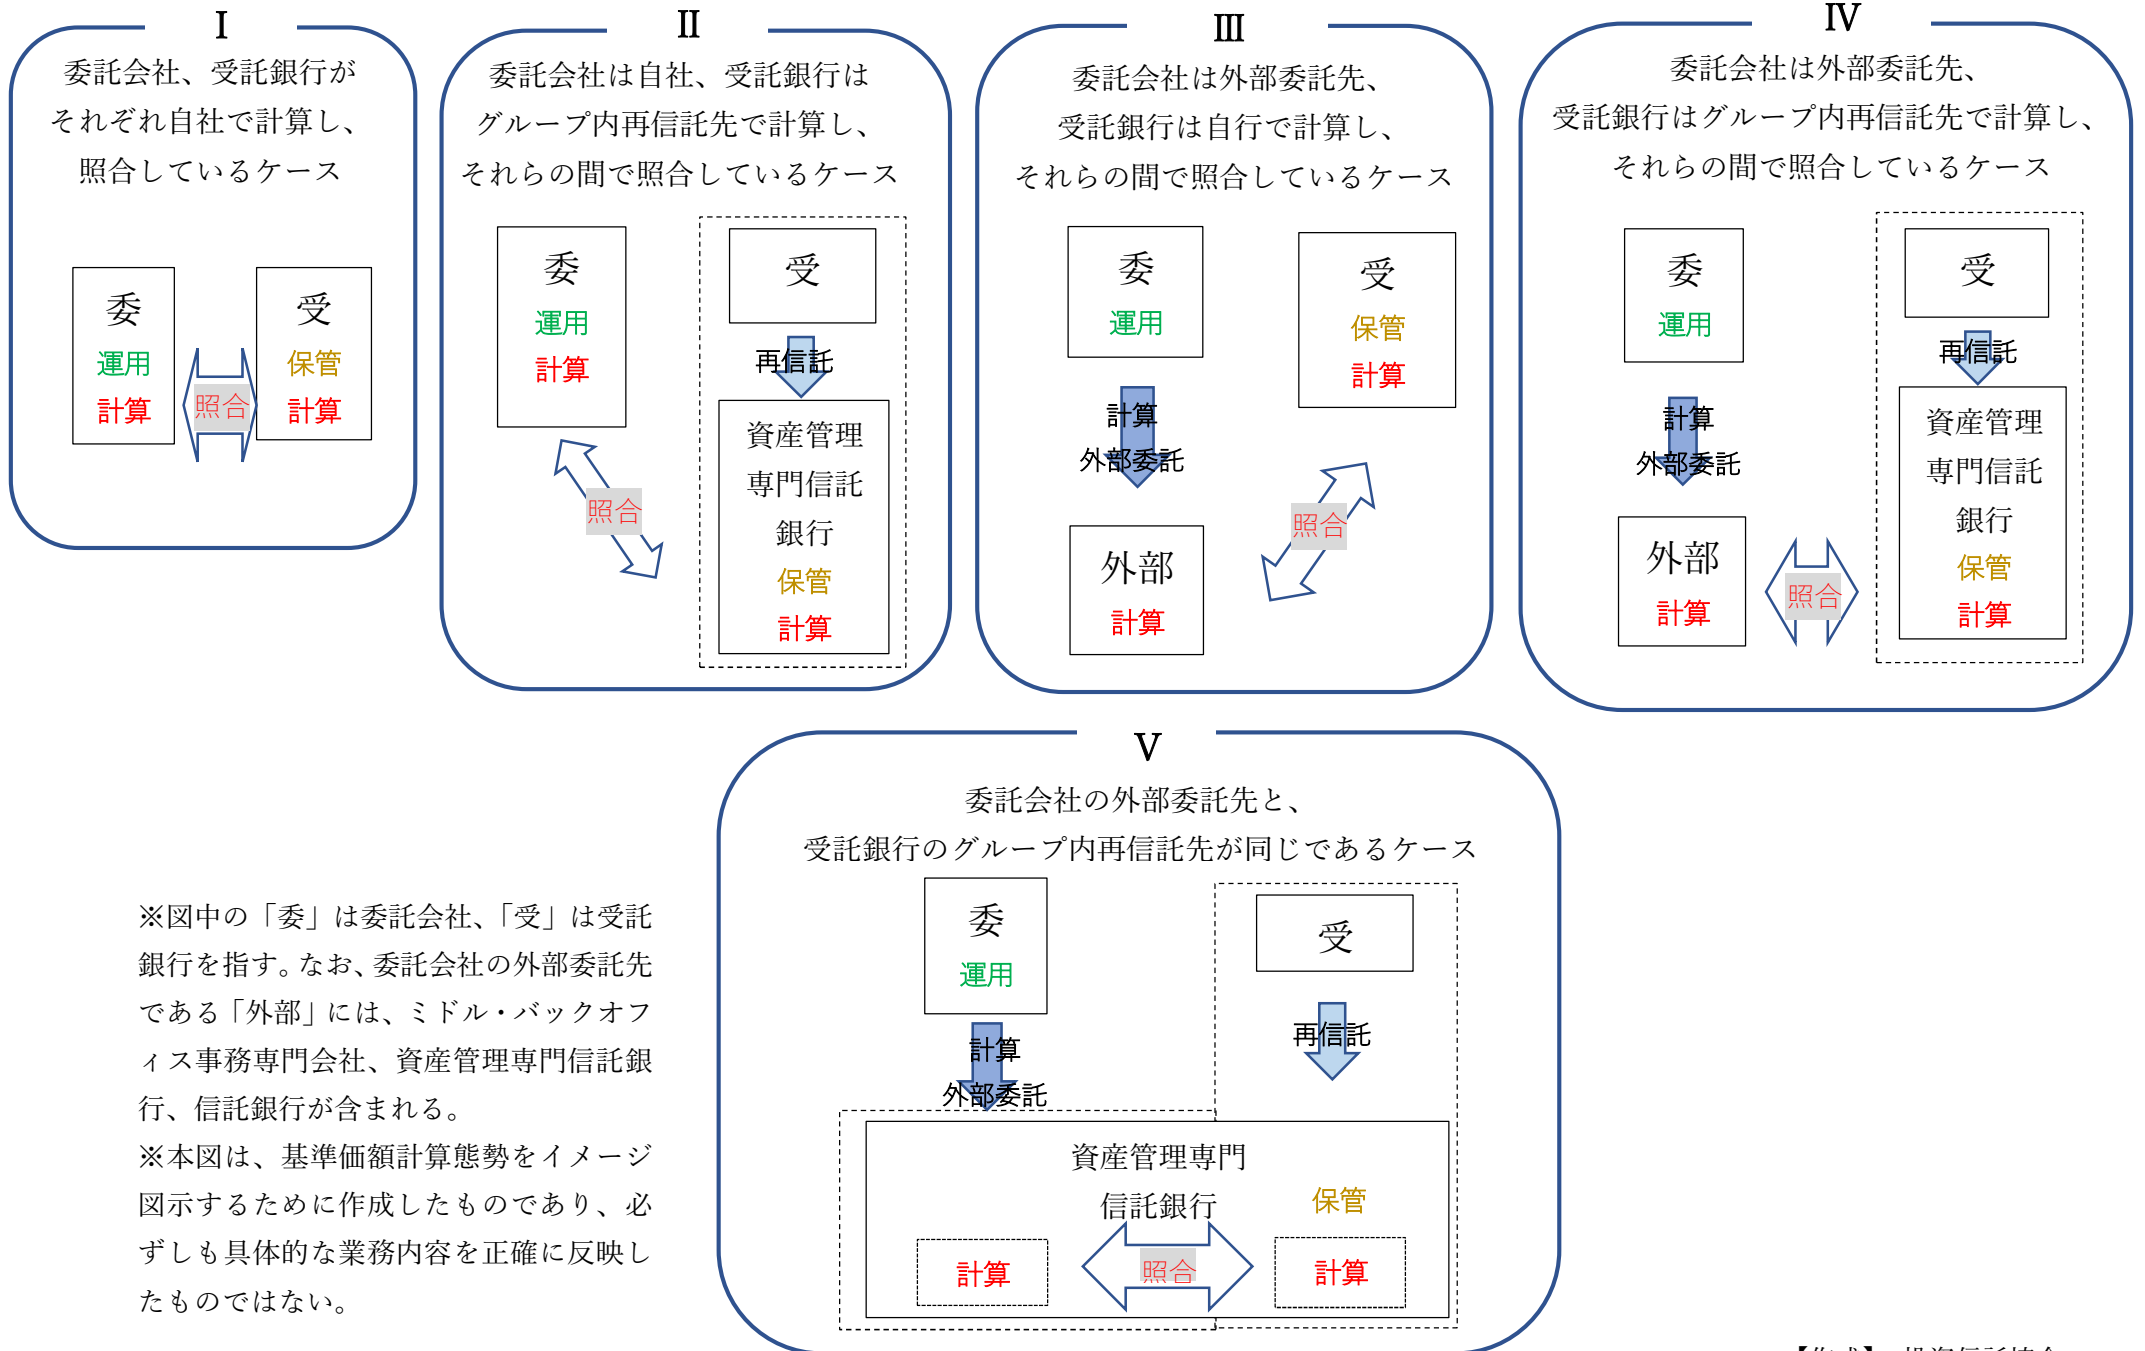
I

委託会社、受託銀行がそれぞれ自社で計算し、照合しているケース

委
運用
計算

照合

受
保管
計算

II

委託会社は自社、受託銀行はグループ内再信託先で計算し、それらの間で照合しているケース

委
運用
計算

照合

受

再信託

資産管理
専門信託
銀行
保管
計算

III

委託会社は外部委託先、受託銀行は自行で計算し、それらの間で照合しているケース

委
運用

計算
外部委託

外部
計算

受
保管
計算

照合

IV

委託会社は外部委託先、受託銀行はグループ内再信託先で計算し、それらの間で照合しているケース

委
運用

計算
外部委託

外部
計算

照合

受

再信託

資産管理
専門信託
銀行
保管
計算

V

委託会社の外部委託先と、受託銀行のグループ内再信託先が同じであるケース

委
運用

計算
外部委託

受

再信託

資産管理専門
信託銀行
保管

計算

照合

計算

※図中の「委」は委託会社、「受」は受託銀行を指す。なお、委託会社の外部委託先である「外部」には、ミドル・バックオフィス事務専門会社、資産管理専門信託銀行、信託銀行が含まれる。
※本図は、基準価額計算態勢をイメージ図示するために作成したものであり、必ずしも具体的な業務内容を正確に反映したものではない。

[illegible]